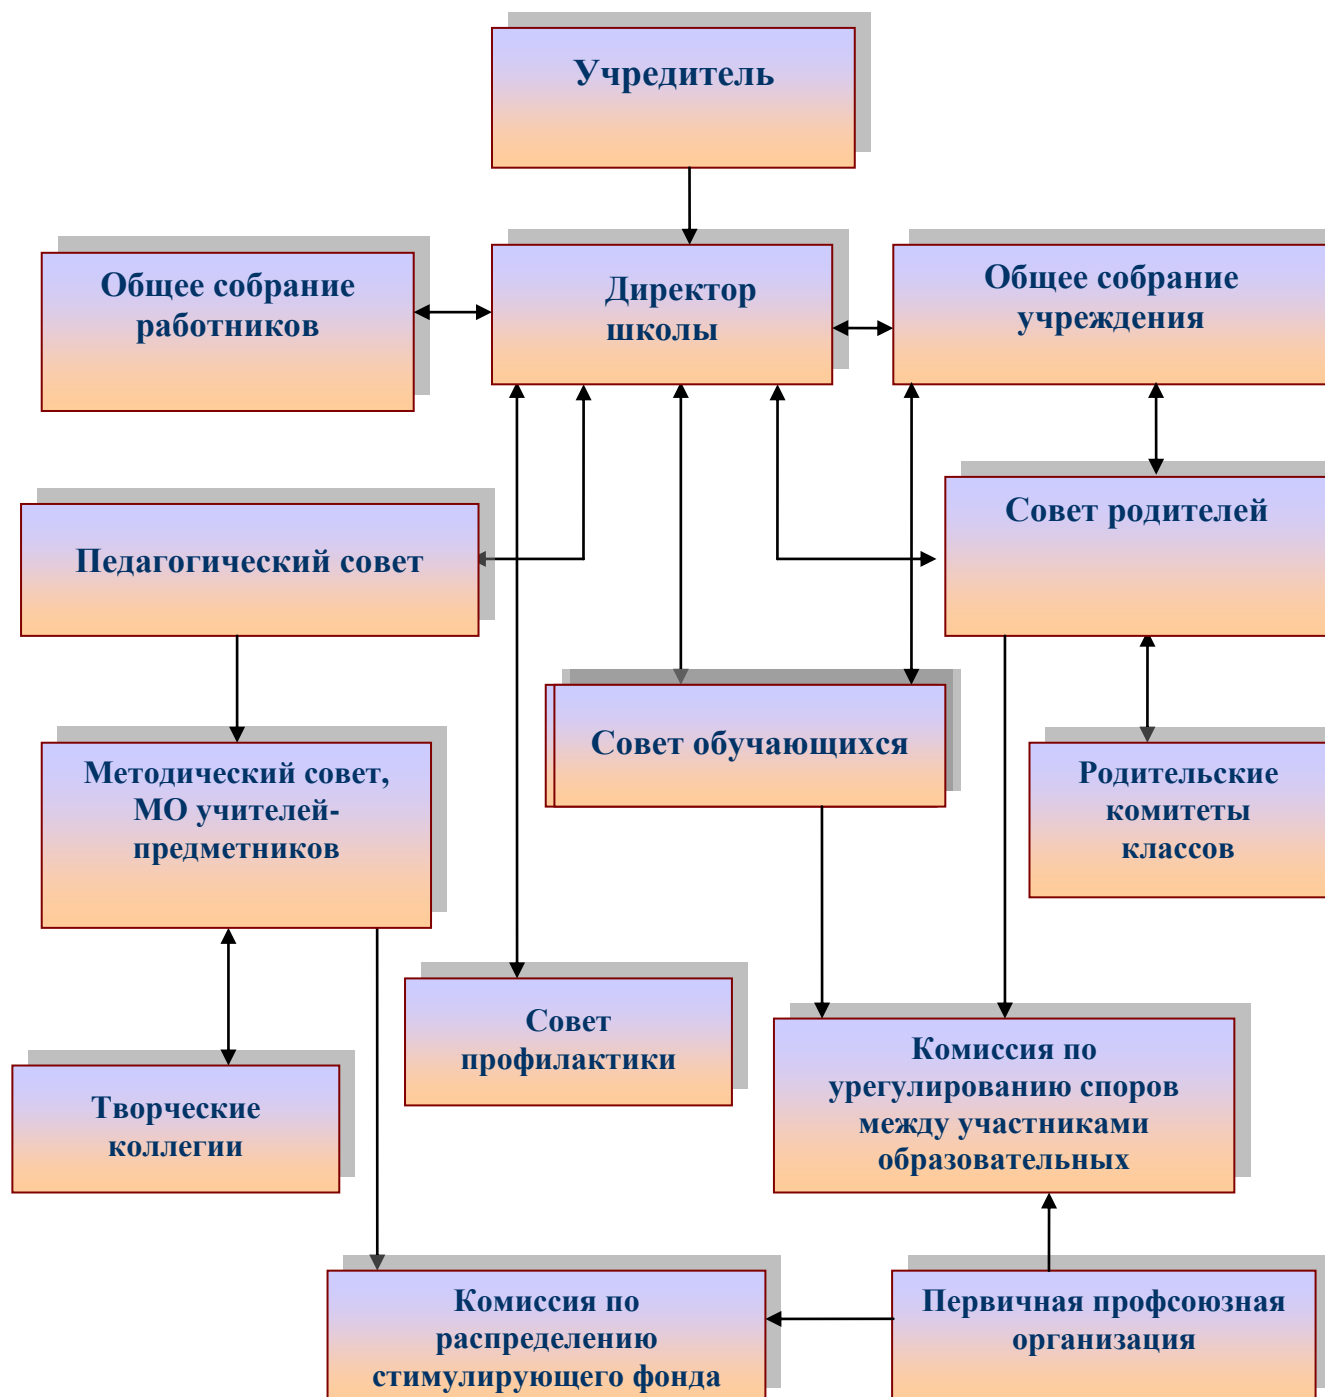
Учредитель

Общее собрание работников

Директор школы

Общее собрание учреждения

Педагогический совет

Совет родителей

Совет обучающихся

Методический совет, МО учителей-предметников

Родительские комитеты классов

Совет профилактики

Комиссия по урегулированию споров между участниками образовательных

Творческие коллегии

Комиссия по распределению стимулирующего фонда

Первичная профсоюзная организация